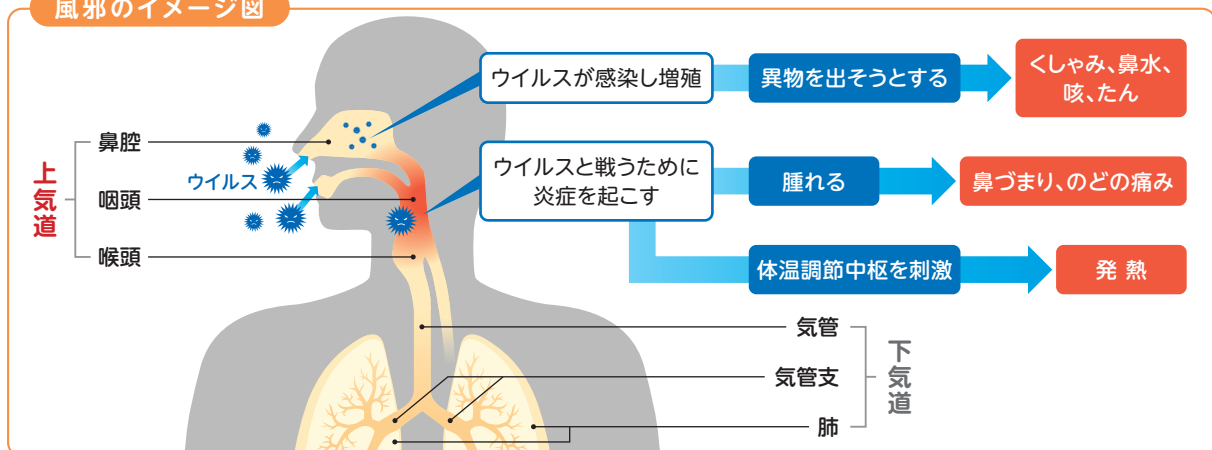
風邪のイメージ図

上気道

鼻腔

咽頭

喉頭

ウイルス

ウイルスが感染し増殖

異物を出そうとする

くしゃみ、鼻水、咳、たん

ウイルスと戦うために炎症を起こす

腫れる

鼻づまり、のどの痛み

体温調節中枢を刺激

発 熱

気管

気管支

肺

下気道